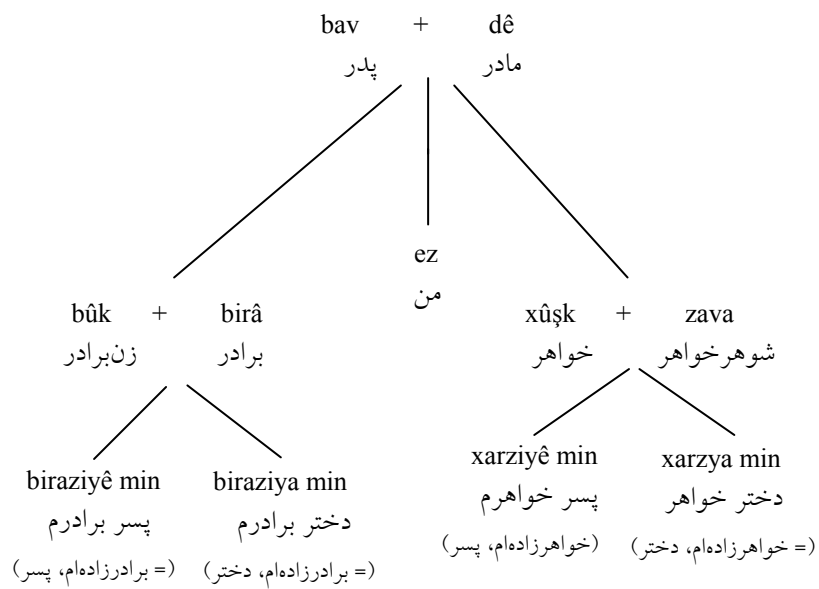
bav + dê
پدر مادر

ez
من

bûk + birâ
زن‌برادر برادر

xûşk + zava
خواهر شوهرخواهر

biraziyê min
پسر برادرم
(= برادرزاده‌ام، پسر)

biraziya min
دختر برادرم
(= برادرزاده‌ام، دختر)

xarziyê min
پسر خواهرم
(خواهرزاده‌ام، پسر)

xarzya min
دختر خواهر
(= خواهرزاده‌ام، دختر)